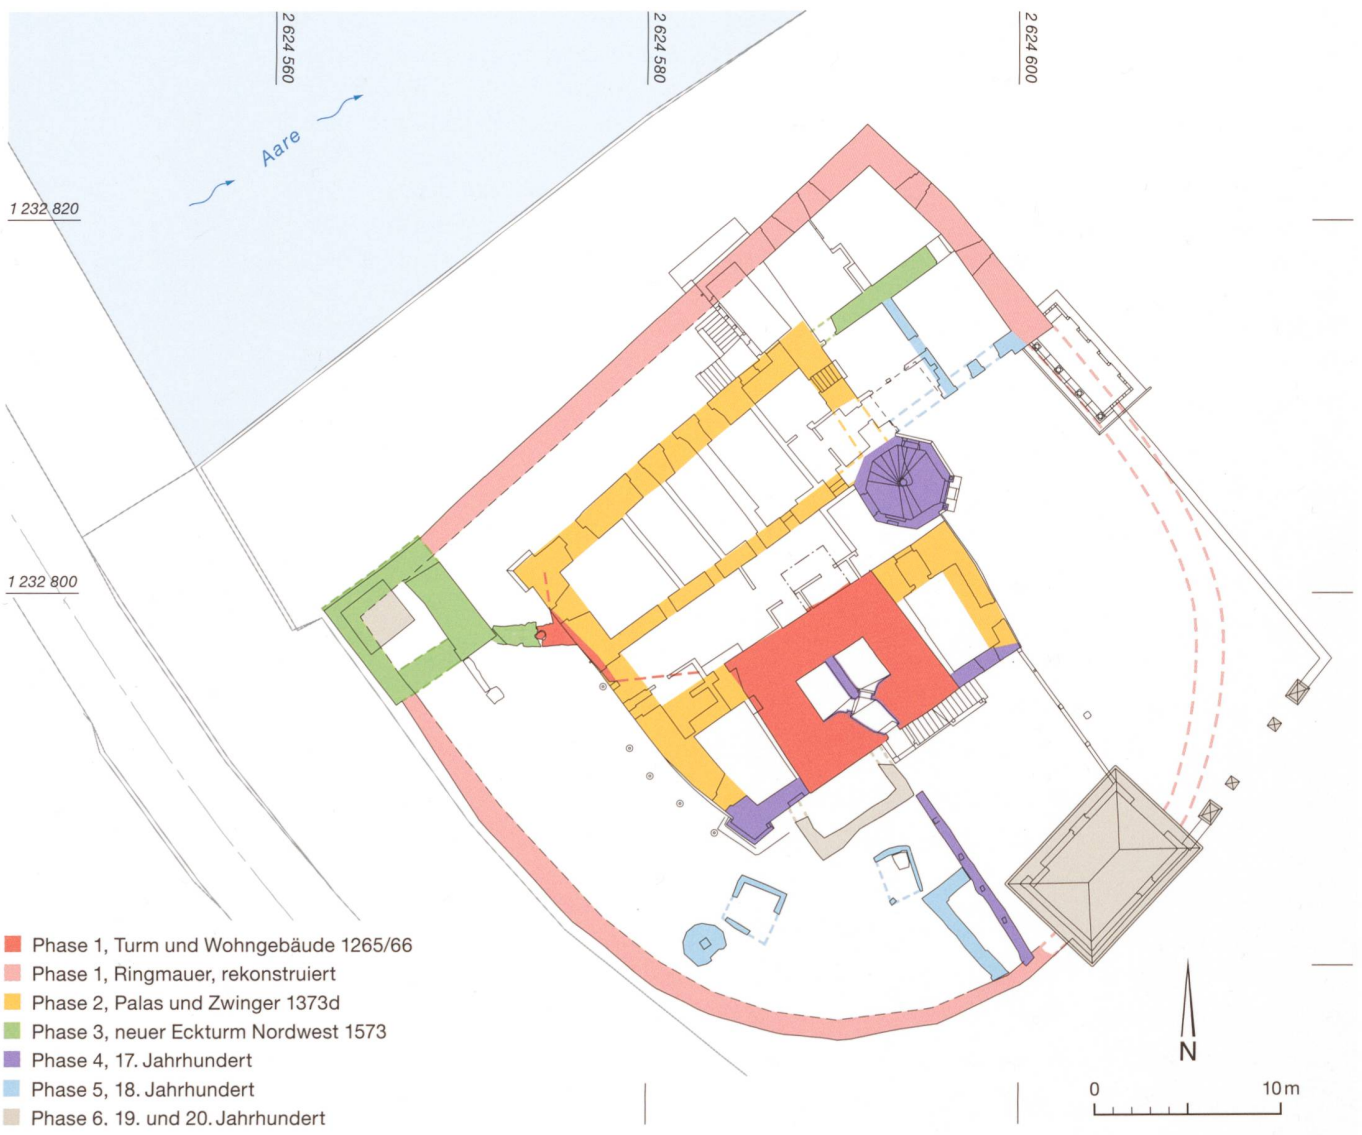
2 624 560

2 624 580

2 624 600

Aare

1 232 820

1 232 800

Phase 1, Turm und Wohngebäude 1265/66
Phase 1, Ringmauer, rekonstruiert
Phase 2, Palas und Zwinger 1373d
Phase 3, neuer Eckturm Nordwest 1573
Phase 4, 17. Jahrhundert
Phase 5, 18. Jahrhundert
Phase 6, 19. und 20. Jahrhundert

N

0

10 m